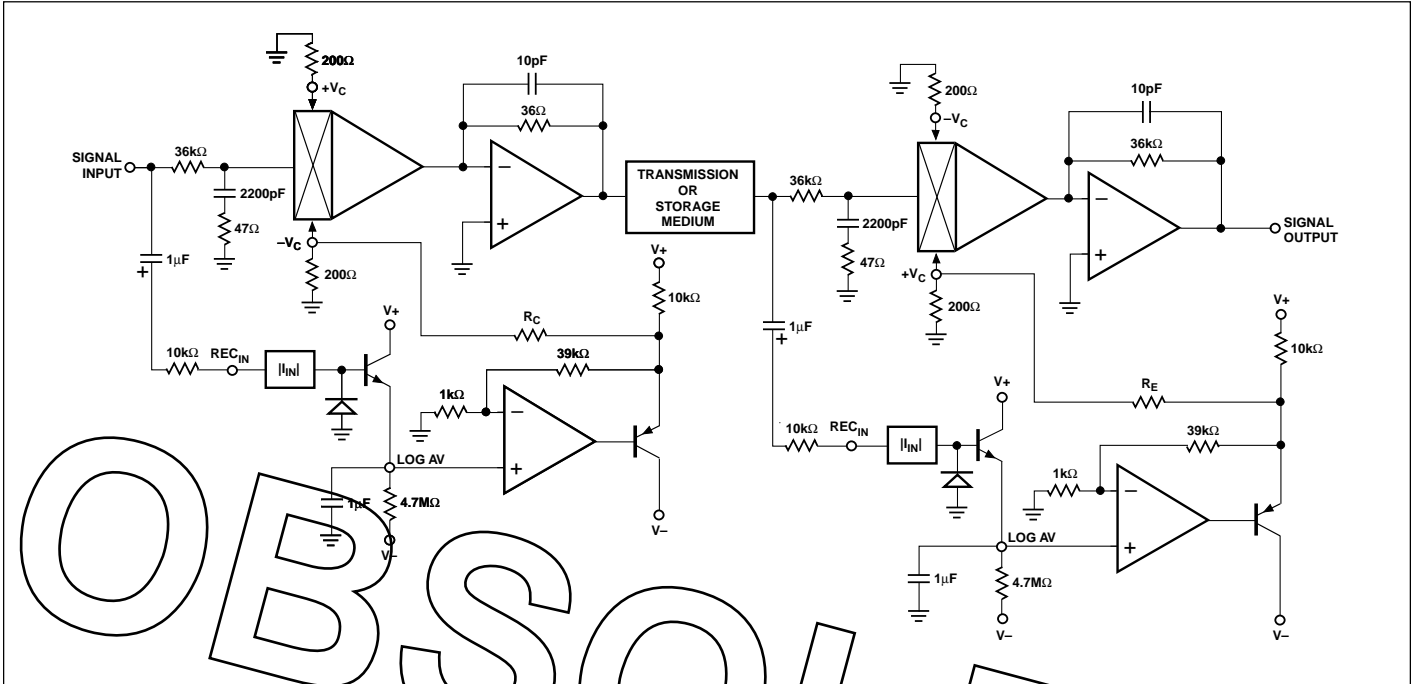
200Ω
+V$_C$
10pF
36Ω
SIGNAL INPUT
36kΩ
2200pF
47Ω
1μF
+
−V$_C$
200Ω
−
+
TRANSMISSION OR STORAGE MEDIUM
V+
10kΩ
R$_C$
10kΩ
REC$_{IN}$
|I$_{IN}$|
V+
39kΩ
1kΩ
−
+
LOG AV
1μF
4.7MΩ
V−
V−
200Ω
−V$_C$
10pF
36kΩ
36kΩ
2200pF
47Ω
−
+
SIGNAL OUTPUT
+V$_C$
200Ω
1μF
+
V+
10kΩ
R$_E$
10kΩ
REC$_{IN}$
|I$_{IN}$|
V+
39kΩ
1kΩ
−
+
LOG AV
1μF
4.7MΩ
V−
V−
OBSOLETE